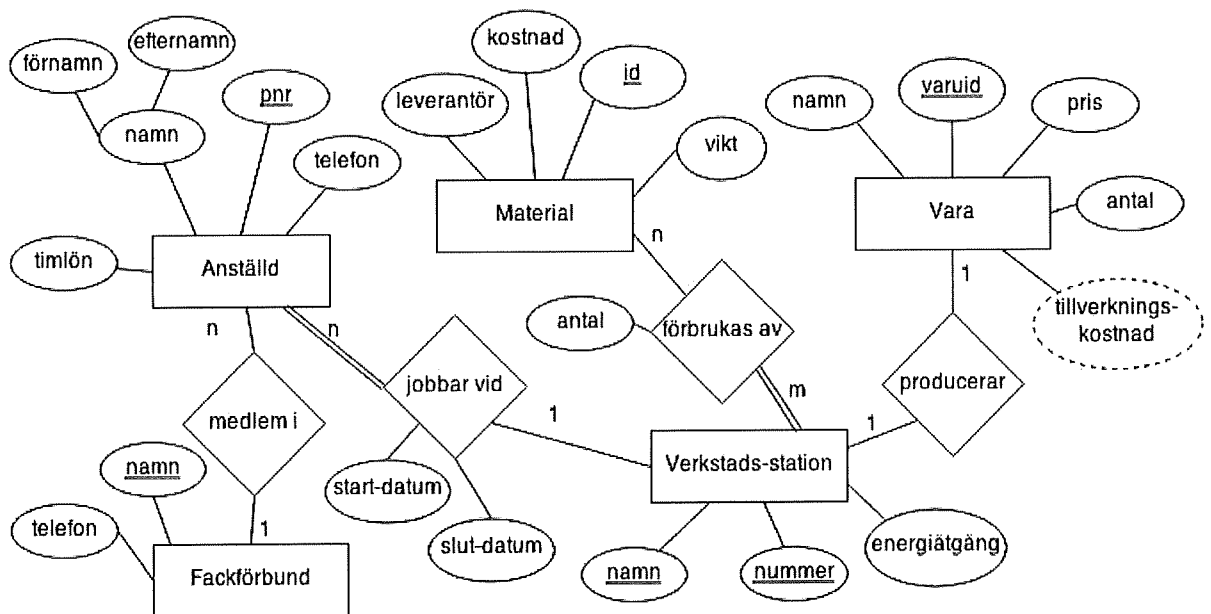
förnamn
efternamn
namn
pnr
telefon
timlön
Anställd
n
n
medlem i
1
namn
telefon
Fackförbund
kostnad
leverantör
id
vikt
Material
n
antal
förbrukas av
m
jobbar vid
1
start-datum
slut-datum
Verkstads-station
namn
nummer
energiåtgång
namn
varuid
pris
Vara
antal
1
tillverknings-kostnad
producerar
1